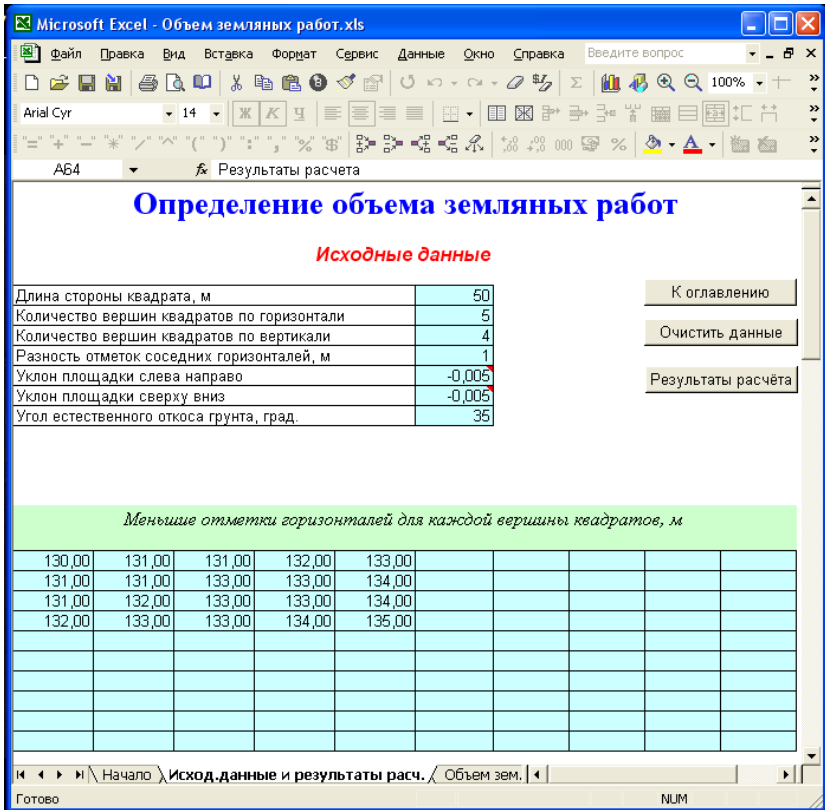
Microsoft Excel - Объем земляных работ.xls

Файл Правка Вид Вставка Формат Сервис Данные Окно Справка Введите вопрос

100%

Arial Cyr 14 Ж К Ч

A64 $f_x$ Результаты расчета

Определение объема земляных работ

Исходные данные

| | |
|---|---|
| Длина стороны квадрата, м | 50 |
| Количество вершин квадратов по горизонтали | 5 |
| Количество вершин квадратов по вертикали | 4 |
| Разность отметок соседних горизонталей, м | 1 |
| Уклон площадки слева направо | -0,005 |
| Уклон площадки сверху вниз | -0,005 |
| Угол естественного откоса грунта, град. | 35 |

К оглавлению

Очистить данные

Результаты расчёта

Меньшие отметки горизонталей для каждой вершины квадратов, м

| | | | | |
|---|---|---|---|---|
| 130,00 | 131,00 | 131,00 | 132,00 | 133,00 |
| 131,00 | 131,00 | 133,00 | 133,00 | 134,00 |
| 131,00 | 132,00 | 133,00 | 133,00 | 134,00 |
| 132,00 | 133,00 | 133,00 | 134,00 | 135,00 |

Начало Исход.данные и результаты расч. Объем зем.

Готово NUM